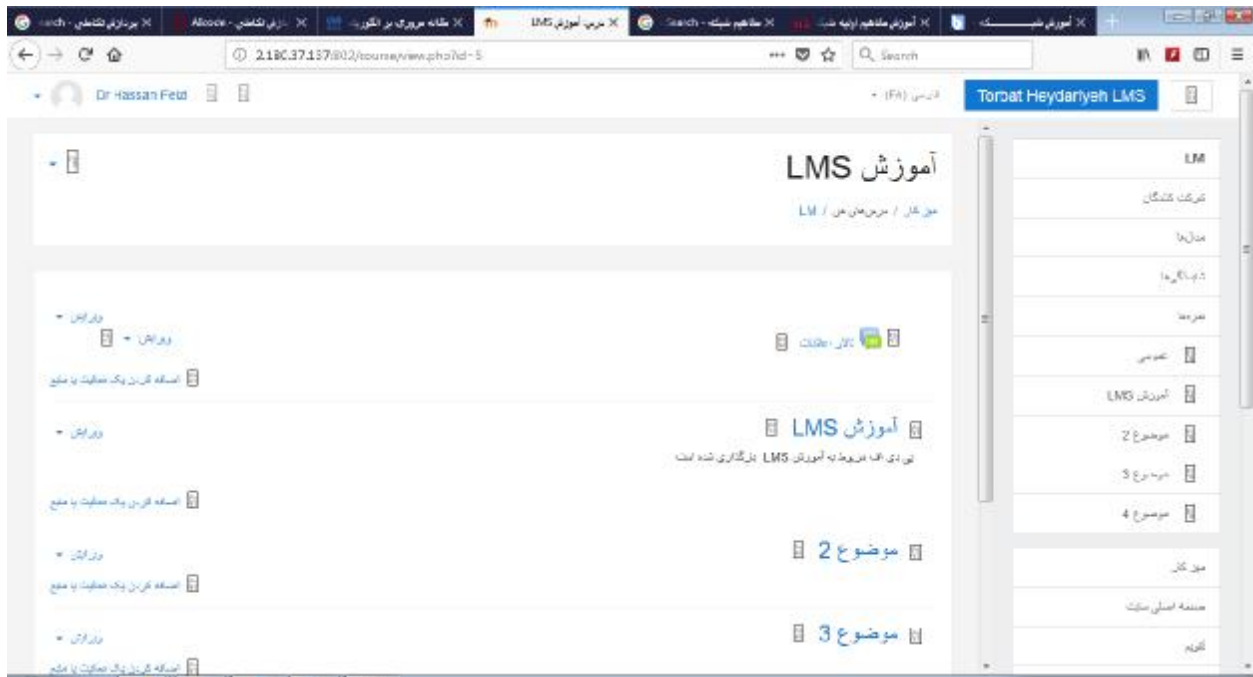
برنامه‌نویسی - Search | Moodle - ... | ... | مقاله مروری بر الگوریتم | درس: آموزش LMS | Search - ... | مفاهیم پایه شبکه | آموزش مفاهیم پایه شبکه | آموزش شبکه

2.180.37.157:802/course/view.php?id=5

Search

Dr Hassan Feizi

فارسی (FA)

Torbat Heydariyeh LMS

آموزش LMS

میز کار / درس‌های من / LM

ویرایش

ویرایش

تالار اعلانات

اضافه کردن یک فعالیت یا منبع

آموزش LMS

ویرایش

پی دی اف مربوط به آموزش LMS بارگذاری شده است

اضافه کردن یک فعالیت یا منبع

موضوع 2

ویرایش

اضافه کردن یک فعالیت یا منبع

موضوع 3

ویرایش

اضافه کردن یک فعالیت یا منبع

LM

شرکت کنندگان

مدال‌ها

شایستگی‌ها

نمره‌ها

عمومی

آموزش LMS

موضوع 2

موضوع 3

موضوع 4

میز کار

صفحه اصلی سایت

تقویم